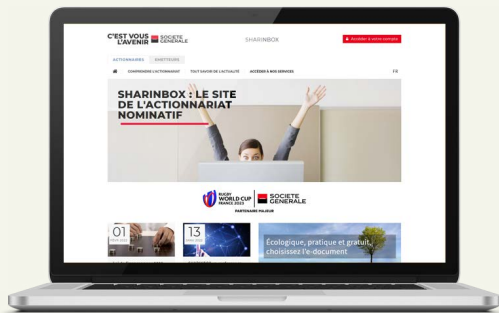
C'EST VOUS L'AVENIR SOCIETE GENERALE

SHARINBOX

Accéder à votre compte

ACTIONNAIRES ÉMETTEURS

COMPRENDRE L'ACTIONNARIAT TOUT SAVOIR DE L'ACTUALITÉ ACCÉDER À NOS SERVICES

FR

SHARINBOX : LE SITE DE L'ACTIONNARIAT NOMINATIF

RUGBY WORLD CUP FRANCE 2023 SOCIETE GENERALE

PARTENAIRE MAJEUR

01

13

Écologique, pratique et gratuit, choisissez l'e-document